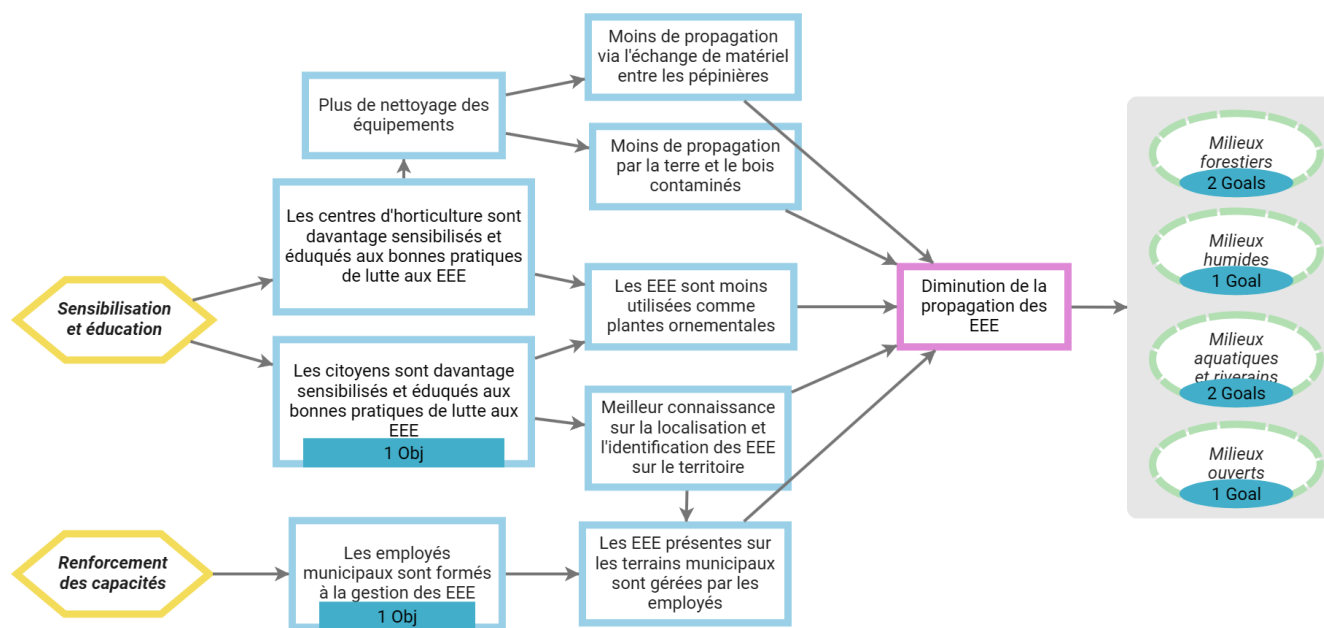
Sensibilisation et éducation

Renforcement des capacités

Plus de nettoyage des équipements

Les centres d'horticulture sont davantage sensibilisés et éduqués aux bonnes pratiques de lutte aux EEE

Les citoyens sont davantage sensibilisés et éduqués aux bonnes pratiques de lutte aux EEE

1 Obj

Les employés municipaux sont formés à la gestion des EEE

1 Obj

Moins de propagation via l'échange de matériel entre les pépinières

Moins de propagation par la terre et le bois contaminés

Les EEE sont moins utilisées comme plantes ornementales

Meilleur connaissance sur la localisation et l'identification des EEE sur le territoire

Les EEE présentes sur les terrains municipaux sont gérées par les employés

Diminution de la propagation des EEE

Milieux forestiers

2 Goals

Milieux humides

1 Goal

Milieux aquatiques et riverains

2 Goals

Milieux ouverts

1 Goal